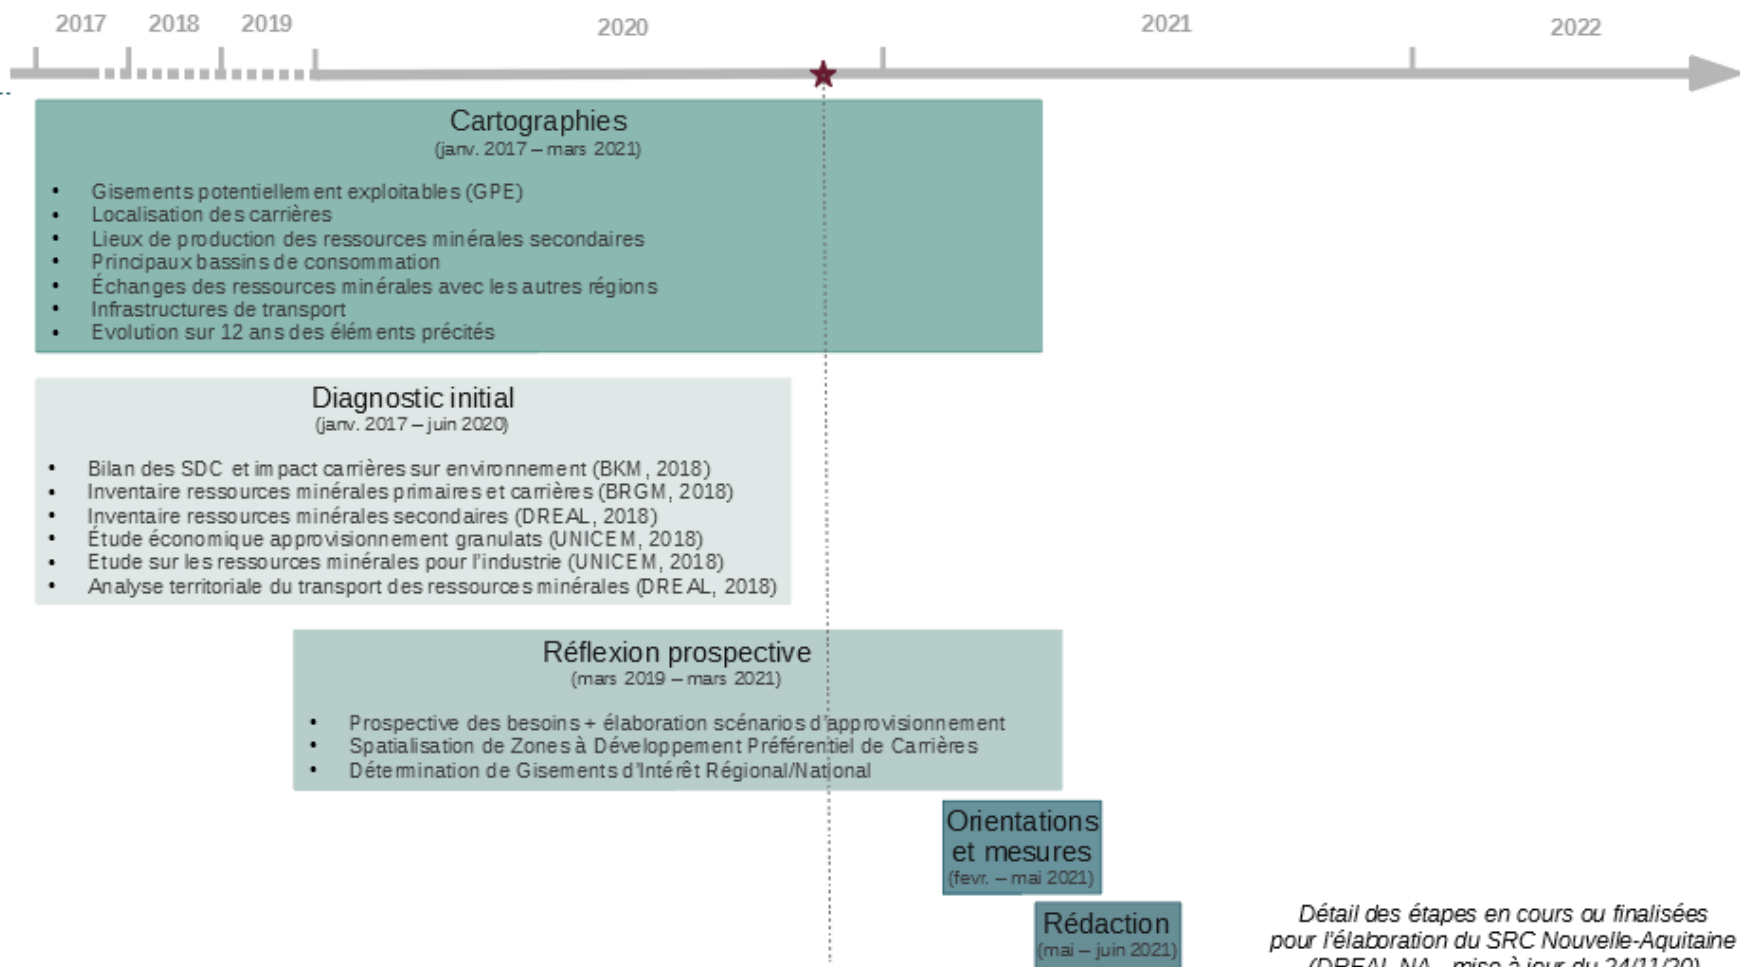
2017 2018 2019 2020 2021 2022

Cartographies
(janv. 2017 – mars 2021)

• Gisements potentiellement exploitables (GPE)
• Localisation des carrières
• Lieux de production des ressources minérales secondaires
• Principaux bassins de consommation
• Échanges des ressources minérales avec les autres régions
• Infrastructures de transport
• Evolution sur 12 ans des éléments précités

Diagnostic initial
(janv. 2017 – juin 2020)

• Bilan des SDC et impact carrières sur environnement (BKM, 2018)
• Inventaire ressources minérales primaires et carrières (BRGM, 2018)
• Inventaire ressources minérales secondaires (DREAL, 2018)
• Étude économique approvisionnement granulats (UNICEM, 2018)
• Etude sur les ressources minérales pour l'industrie (UNICEM, 2018)
• Analyse territoriale du transport des ressources minérales (DREAL, 2018)

Réflexion prospective
(mars 2019 – mars 2021)

• Prospective des besoins + élaboration scénarios d'approvisionnement
• Spatialisation de Zones à Développement Préférentiel de Carrières
• Détermination de Gisements d'Intérêt Régional/National

Orientations et mesures
(fevr. – mai 2021)

Rédaction
(mai – juin 2021)

Détail des étapes en cours ou finalisées pour l'élaboration du SRC Nouvelle-Aquitaine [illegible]